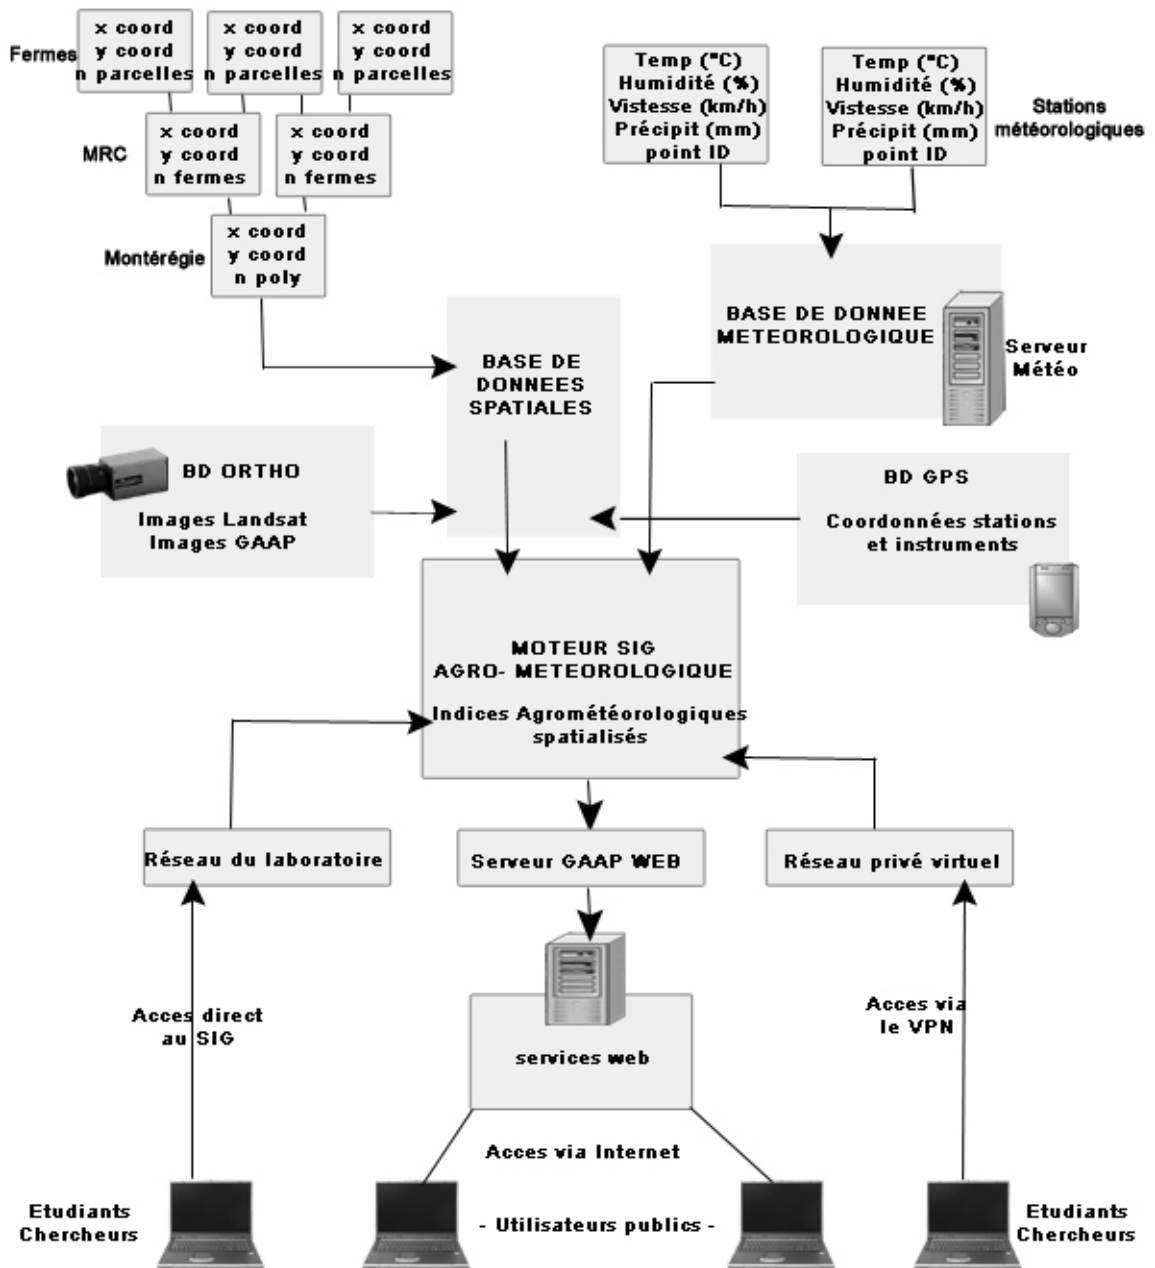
Fermes

x coord
y coord
n parcelles

x coord
y coord
n parcelles

x coord
y coord
n parcelles

MRC

x coord
y coord
n fermes

x coord
y coord
n fermes

Montérégie

x coord
y coord
n poly

Temp (°C)
Humidité (%)
Vistesse (km/h)
Précipit (mm)
point ID

Temp (°C)
Humidité (%)
Vistesse (km/h)
Précipit (mm)
point ID

Stations météorologiques

BASE DE DONNEE METEOROLOGIQUE

Serveur Météo

BASE DE DONNEES SPATIALES

BD ORTHO

Images Landsat
Images GAAP

BD GPS

Coordonnées stations et instruments

MOTEUR SIG AGRO- METEOROLOGIQUE

Indices Agrométéorologiques spatialisés

Réseau du laboratoire

Serveur GAAP WEB

Réseau privé virtuel

Acces direct au SIG

services web

Acces via le VPN

Acces via Internet

Etudiants Chercheurs

- Utilisateurs publics -

Etudiants Chercheurs